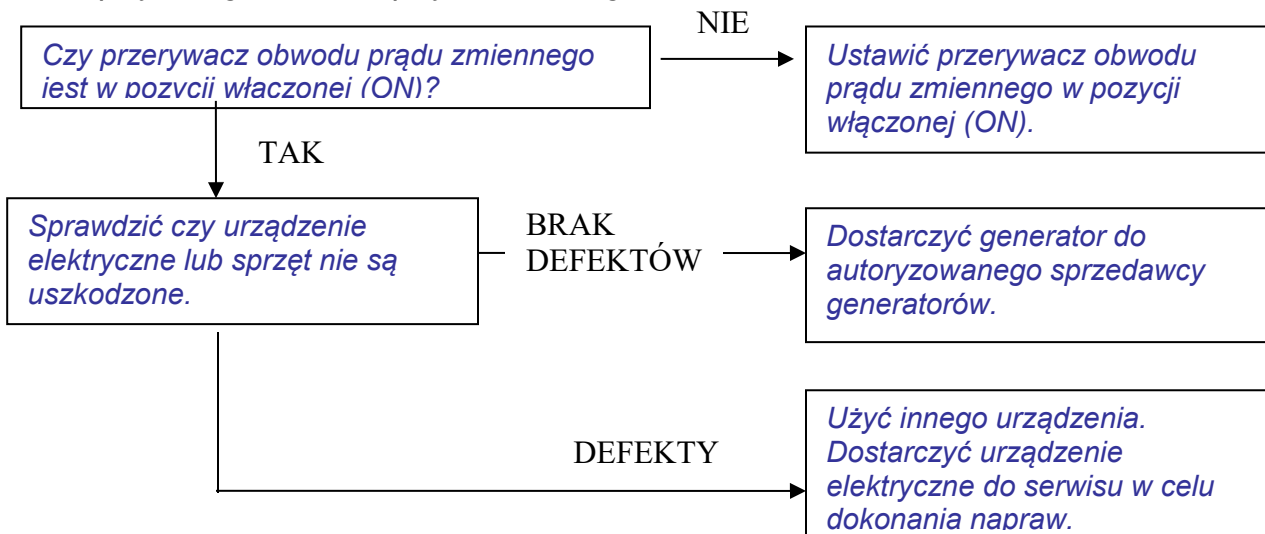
Czy przerywacz obwodu prądu zmiennego jest w pozycji włączonej (ON)?

NIE

Ustawić przerywacz obwodu prądu zmiennego w pozycji włączonej (ON).

TAK

Sprawdzić czy urządzenie elektryczne lub sprzęt nie są uszkodzone.

BRAK DEFEKTÓW

Dostarczyć generator do autoryzowanego sprzedawcy generatorów.

DEFEKTY

Użyć innego urządzenia. Dostarczyć urządzenie elektryczne do serwisu w celu dokonania napraw.